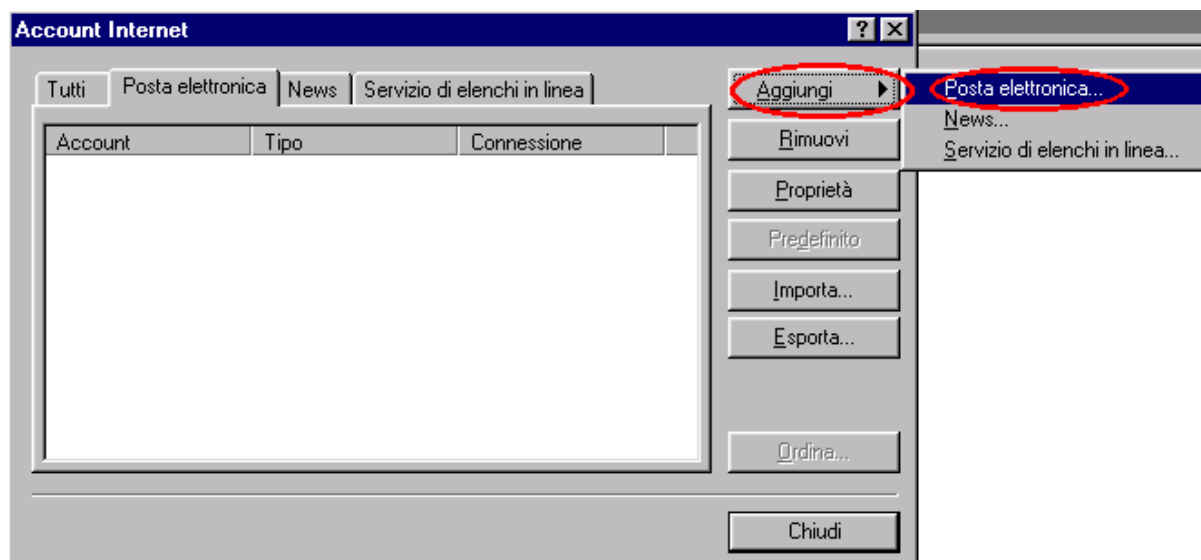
Account Internet

?

Tutti

Posta elettronica

News

Servizio di elenchi in linea

| Account | Tipo | Connessione |
|---|---|---|

Aggiungi

Rimuovi

Proprietà

Predefinito

Importa...

Esporta...

Ordina...

Chiudi

Posta elettronica...

News...

Servizio di elenchi in linea...